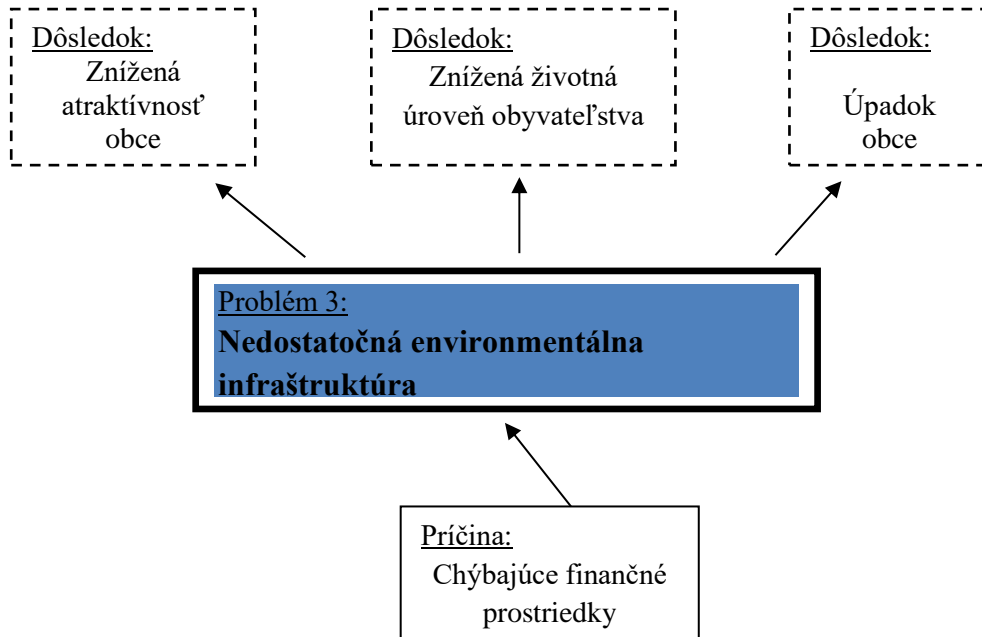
Dôsledok:
Znížená atraktívnosť obce

Dôsledok:
Znížená životná úroveň obyvateľstva

Dôsledok:
Úpadok obce

Problém 3:
**Nedostatočná environmentálna infraštruktúra**

Príčina:
Chýbajúce finančné prostriedky